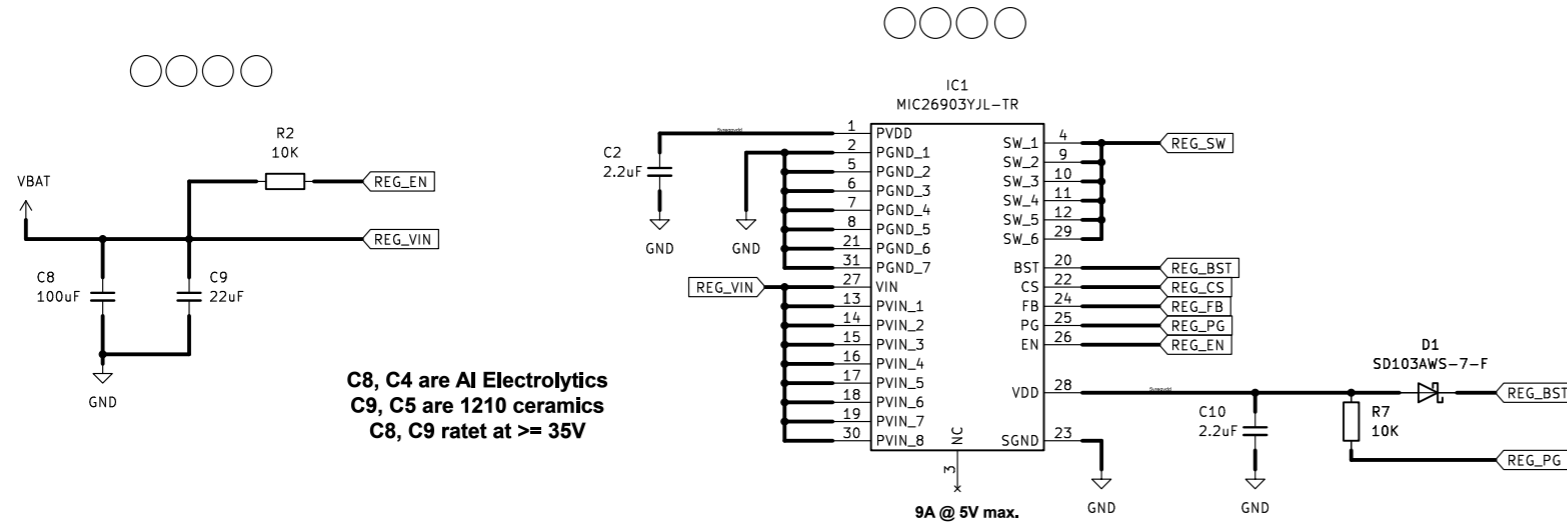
R2
10K

VBAT

REG_EN

REG_VIN

C8
100uF

C9
22uF

GND

C8, C4 are Al Electrolytics
C9, C5 are 1210 ceramics
C8, C9 ratet at >= 35V

IC1
MIC26903YJL-TR

C2
2.2uF

GND

GND

REG_VIN

| 1 | PVDD | SW_1 | 4 |
|---|---|---|---|
| 2 | PGND_1 | SW_2 | 9 |
| 5 | PGND_2 | SW_3 | 10 |
| 6 | PGND_3 | SW_4 | 11 |
| 7 | PGND_4 | SW_5 | 12 |
| 8 | PGND_5 | SW_6 | 29 |
| 21 | PGND_6 | | |
| 31 | PGND_7 | BST | 20 |
| 27 | VIN | CS | 22 |
| 13 | PVIN_1 | FB | 24 |
| 14 | PVIN_2 | PG | 25 |
| 15 | PVIN_3 | EN | 26 |
| 16 | PVIN_4 | | |
| 17 | PVIN_5 | VDD | 28 |
| 18 | PVIN_6 | | |
| 19 | PVIN_7 | | |
| 30 | PVIN_8 | SGND | 23 |

NC
3

REG_SW
REG_BST
REG_CS
REG_FB
REG_PG
REG_EN

D1
SD103AWS-7-F

REG_BST

C10
2.2uF

R7
10K

REG_PG

GND

GND

9A @ 5V max.